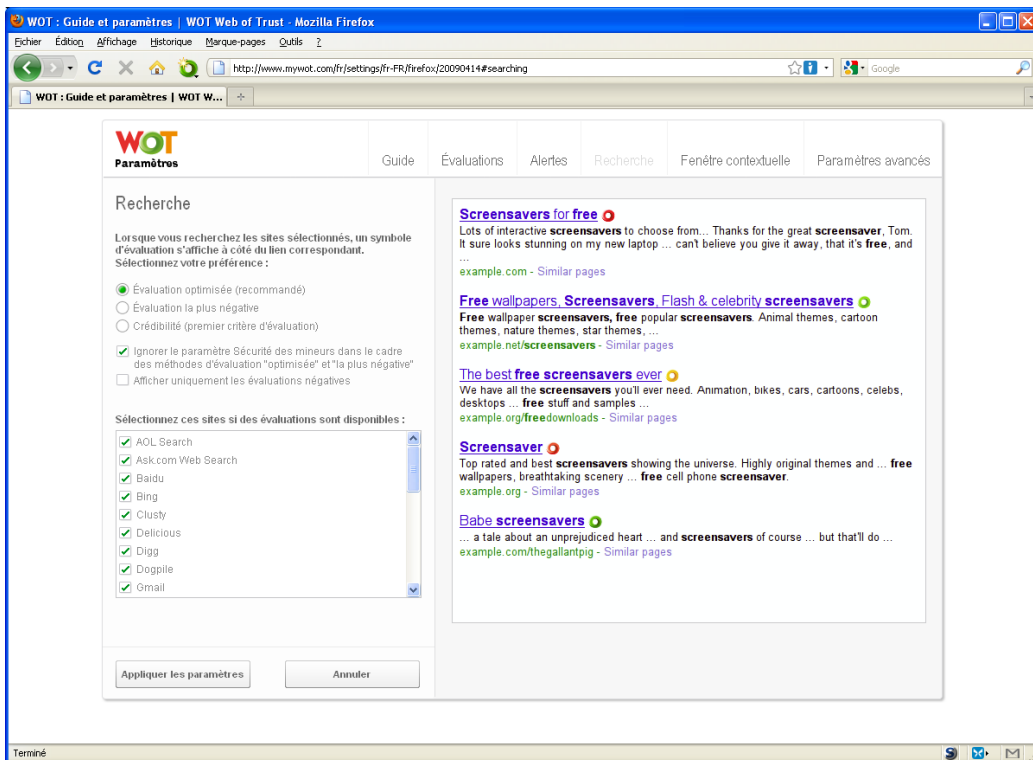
WOT : Guide et paramètres | WOT Web of Trust - Mozilla Firefox

Fichier Édition Affichage Historique Marque-pages Outils ?

http://www.mywot.com/fr/settings/fr-FR/firefox/20090414#searching

Google

WOT : Guide et paramètres | WOT W...

WOT
Paramètres

Guide Évaluations Alertes Recherche Fenêtre contextuelle Paramètres avancés

Recherche

Lorsque vous recherchez les sites sélectionnés, un symbole d'évaluation s'affiche à côté du lien correspondant. Sélectionnez votre préférence :

Évaluation optimisée (recommandé)
Évaluation la plus négative
Crédibilité (premier critère d'évaluation)

Ignorer le paramètre Sécurité des mineurs dans le cadre des méthodes d'évaluation "optimisée" et "la plus négative"
Afficher uniquement les évaluations négatives

Sélectionnez ces sites si des évaluations sont disponibles :

AOL Search
Ask.com Web Search
Baidu
Bing
Clusty
Delicious
Digg
Dogpile
Gmail

Appliquer les paramètres

Annuler

Screensavers for free
Lots of interactive screensavers to choose from... Thanks for the great screensaver, Tom. It sure looks stunning on my new laptop ... can't believe you give it away, that it's free, and ...
example.com - Similar pages

Free wallpapers, Screensavers, Flash & celebrity screensavers
Free wallpaper screensavers, free popular screensavers. Animal themes, cartoon themes, nature themes, star themes, ...
example.net/screensavers - Similar pages

The best free screensavers ever
We have all the screensavers you'll ever need. Animation, bikes, cars, cartoons, celebs, desktops ... free stuff and samples ...
example.org/freedownloads - Similar pages

Screensaver
Top rated and best screensavers showing the universe. Highly original themes and ... free wallpapers, breathtaking scenery ... free cell phone screensaver.
example.org - Similar pages

Babe screensavers
... a tale about an unprejudiced heart ... and screensavers of course ... but that'll do ...
example.com/thegallantpig - Similar pages

Terminé